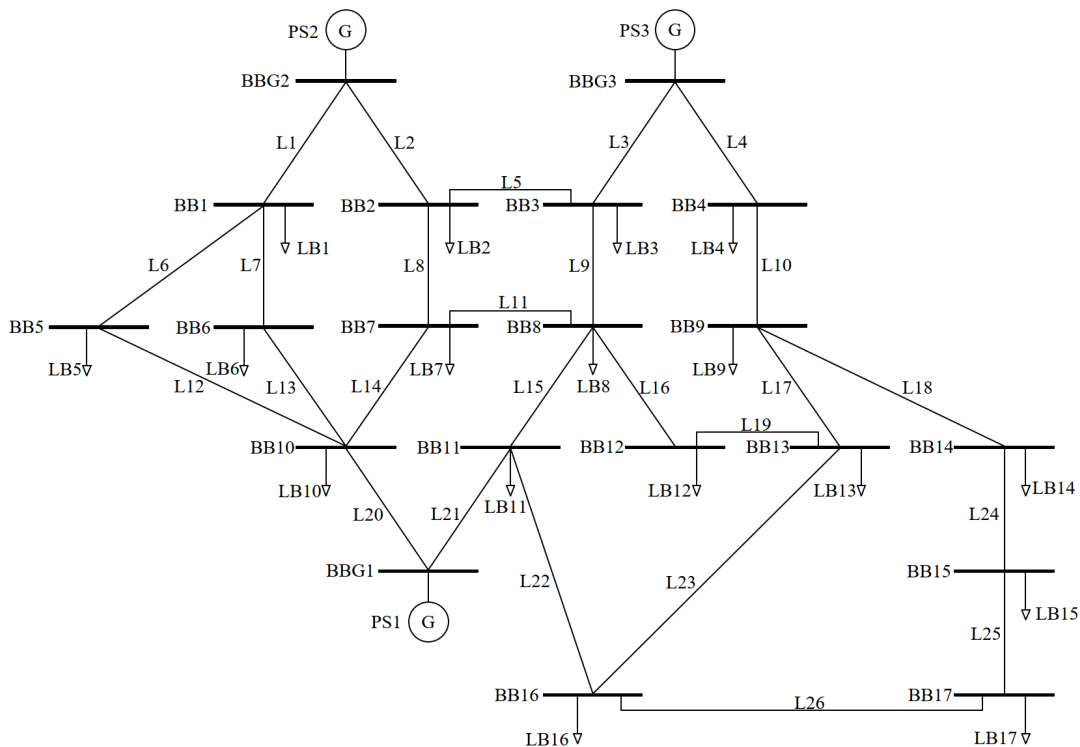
PS2 G
BBG2
PS3 G
BBG3
L1
L2
L3
L4
L5
BB1
LB1
BB2
LB2
BB3
LB3
BB4
LB4
L6
L7
L8
L9
L10
L11
BB5
LB5
BB6
LB6
BB7
LB7
BB8
LB8
BB9
LB9
L12
L13
L14
L15
L16
L17
L18
L19
BB10
LB10
BB11
LB11
BB12
LB12
BB13
LB13
BB14
LB14
L20
L21
L24
BBG1
PS1 G
L22
L23
BB15
LB15
L25
BB16
LB16
L26
BB17
LB17